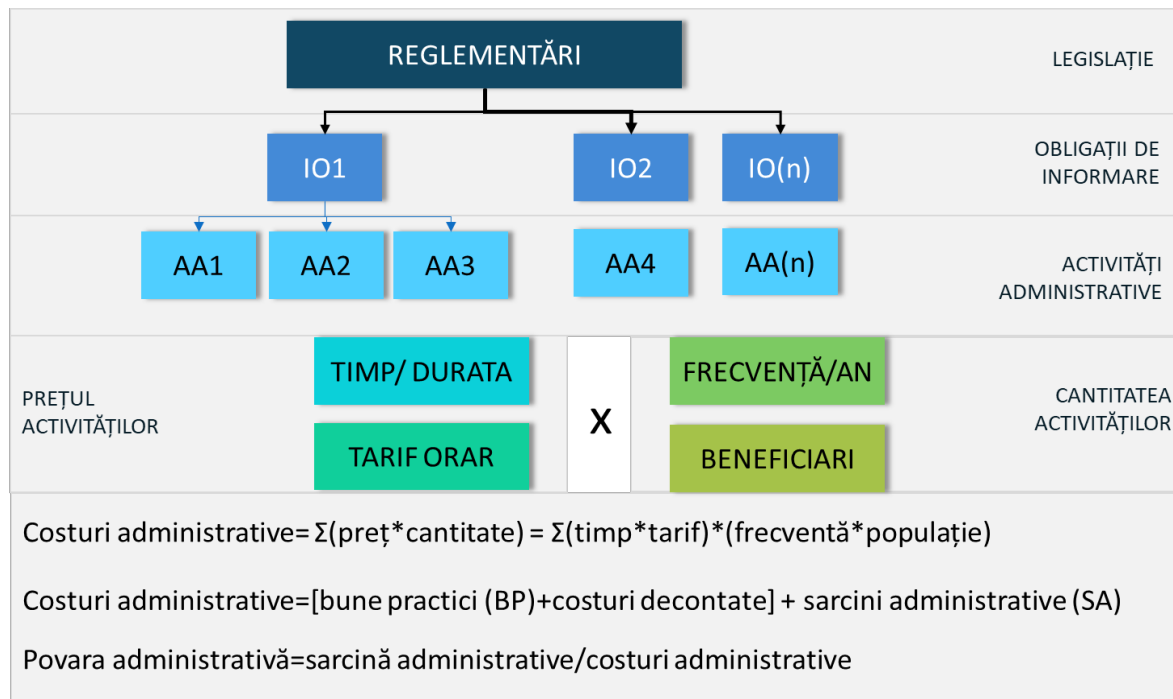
REGLEMENTĂRI

LEGISLAȚIE

IO1

IO2

IO(n)

OBLIGAȚII DE INFORMARE

AA1

AA2

AA3

AA4

AA(n)

ACTIVITĂȚI ADMINISTRATIVE

PREȚUL ACTIVITĂȚILOR

TIMP/ DURATA

TARIF ORAR

X

FRECVENȚĂ/AN

BENEFICIARI

CANTITATEA ACTIVITĂȚILOR

Costuri administrative= Σ(preț*cantitate) = Σ(timp*tarif)*(frecventă*populație)

Costuri administrative=[bune practici (BP)+costuri decontate] + sarcini administrative (SA)

Povara administrativă=sarcină administrative/costuri administrative